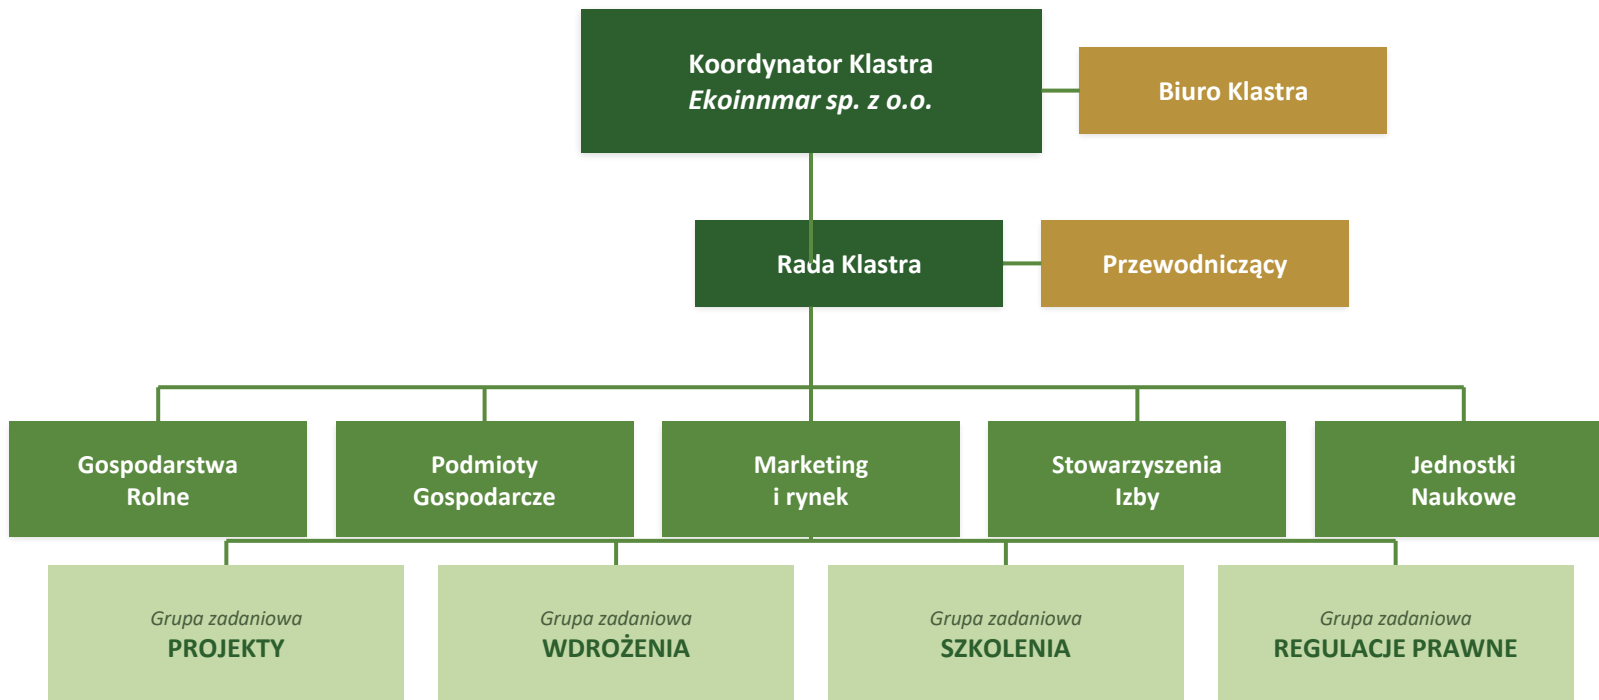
Koordynator Klastra
*Ekoinnmar sp. z o.o.*

Biuro Klastra

Rada Klastra

Przewodniczący

Gospodarstwa Rolne

Podmioty Gospodarcze

Marketing i rynek

Stowarzyszenia Izby

Jednostki Naukowe

*Grupa zadaniowa*
PROJEKTY

*Grupa zadaniowa*
WDROŻENIA

*Grupa zadaniowa*
SZKOLENIA

*Grupa zadaniowa*
REGULACJE PRAWNE